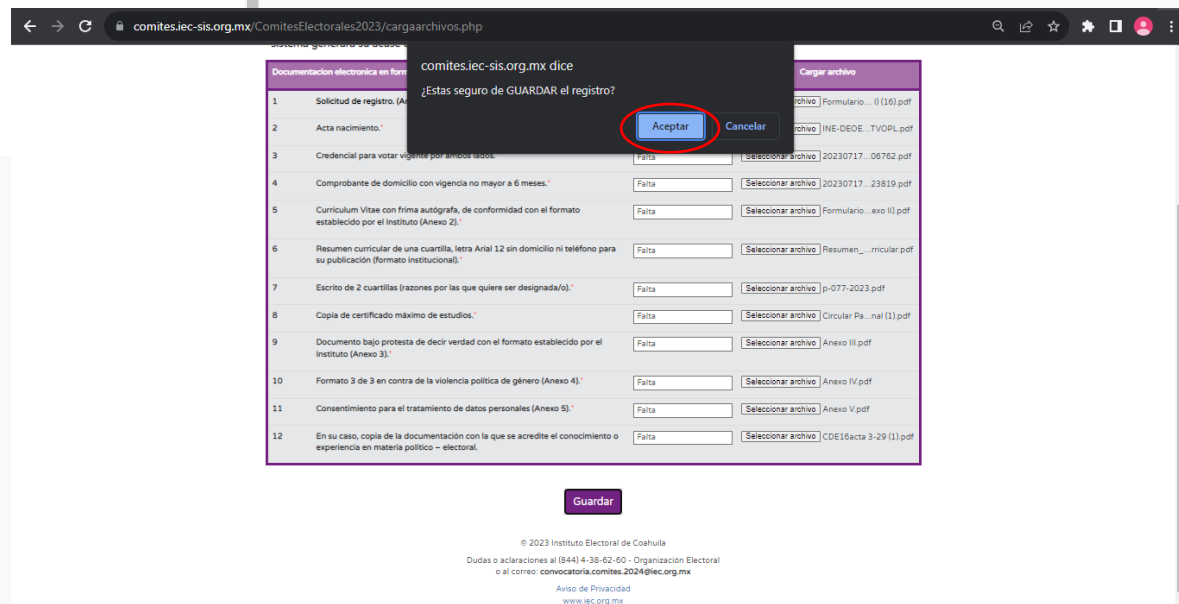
comites.iec-sis.org.mx/ComitesElectorales2023/cargaarchivos.php

sistema generara su acuse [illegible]

comites.iec-sis.org.mx dice

¿Estas seguro de GUARDAR el registro?

Aceptar Cancelar

| Documentacion electronica en form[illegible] | | | Cargar archivo |
|---|---|---|---|
| 1 | Solicitud de registro. (An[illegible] | | Formulario... l) (16).pdf |
| 2 | Acta nacimiento.* | | INE-DEOE...TVOPL.pdf |
| 3 | Credencial para votar vigente por ambos lados.* | Falta | Seleccionar archivo 20230717...06762.pdf |
| 4 | Comprobante de domicilio con vigencia no mayor a 6 meses.* | Falta | Seleccionar archivo 20230717...23819.pdf |
| 5 | Curriculum Vitae con firma autógrafa, de conformidad con el formato establecido por el Instituto (Anexo 2).* | Falta | Seleccionar archivo Formulario...exo II).pdf |
| 6 | Resumen curricular de una cuartilla, letra Arial 12 sin domicilio ni teléfono para su publicación (formato institucional).* | Falta | Seleccionar archivo Resumen_...rricular.pdf |
| 7 | Escrito de 2 cuartillas (razones por las que quiere ser designada/o).* | Falta | Seleccionar archivo p-077-2023.pdf |
| 8 | Copia de certificado máximo de estudios.* | Falta | Seleccionar archivo Circular Pa...nal (1).pdf |
| 9 | Documento bajo protesta de decir verdad con el formato establecido por el Instituto (Anexo 3).* | Falta | Seleccionar archivo Anexo III.pdf |
| 10 | Formato 3 de 3 en contra de la violencia política de género (Anexo 4).* | Falta | Seleccionar archivo Anexo IV.pdf |
| 11 | Consentimiento para el tratamiento de datos personales (Anexo 5).* | Falta | Seleccionar archivo Anexo V.pdf |
| 12 | En su caso, copia de la documentación con la que se acredite el conocimiento o experiencia en materia político – electoral. | Falta | Seleccionar archivo CDE16acta 3-29 (1).pdf |

Guardar

© 2023 Instituto Electoral de Coahuila

Dudas o aclaraciones al (844) 4-38-62-60 - Organización Electoral
o al correo: convocatoria.comites.2024@iec.org.mx

Aviso de Privacidad
www.iec.org.mx